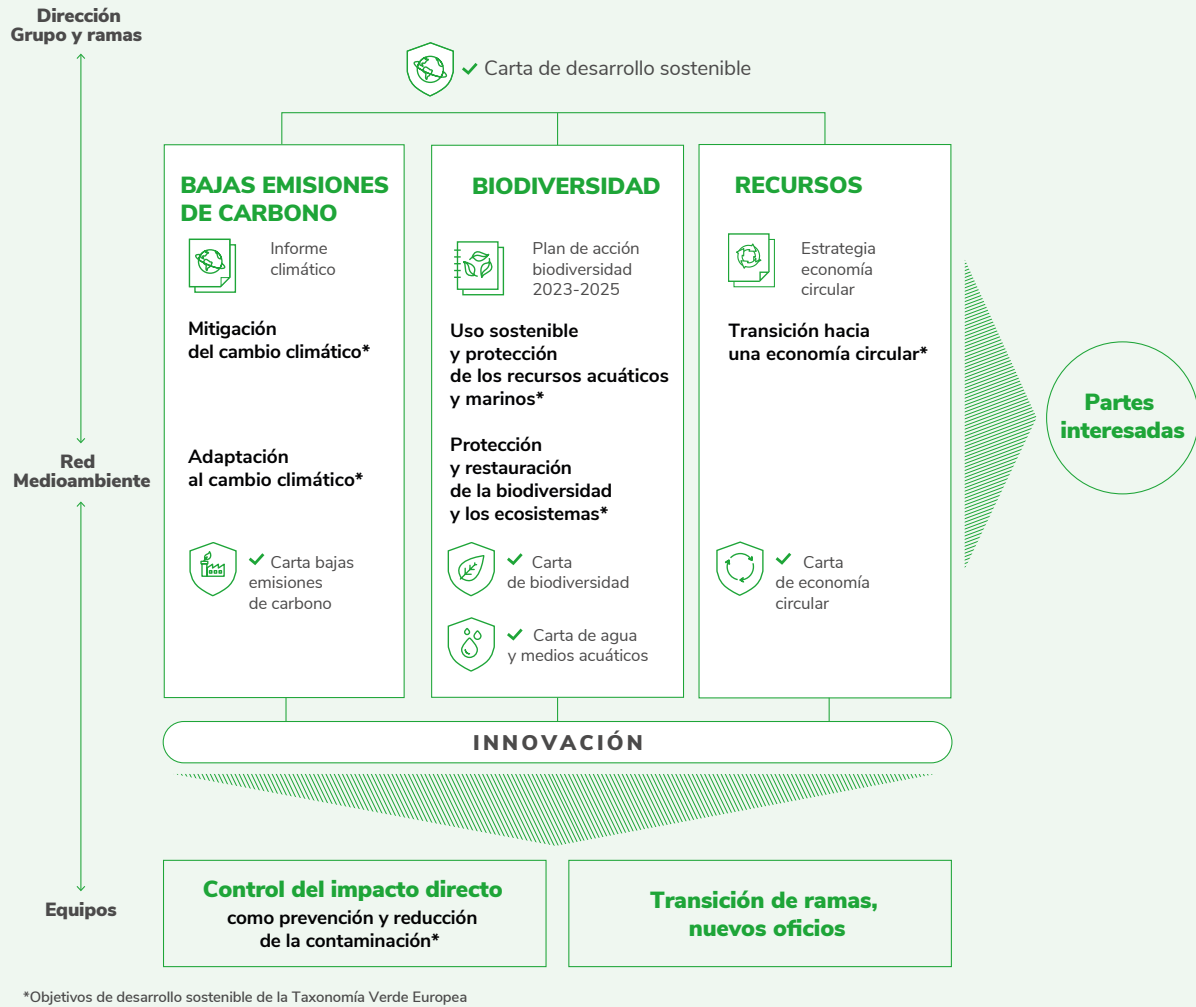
Dirección Grupo y ramas

Carta de desarrollo sostenible

BAJAS EMISIONES DE CARBONO

Informe climático

Mitigación del cambio climático*

Adaptación al cambio climático*

Carta bajas emisiones de carbono

BIODIVERSIDAD

Plan de acción biodiversidad 2023-2025

Uso sostenible y protección de los recursos acuáticos y marinos*

Protección y restauración de la biodiversidad y los ecosistemas*

Carta de biodiversidad

Carta de agua y medios acuáticos

RECURSOS

Estrategia economía circular

Transición hacia una economía circular*

Carta de economía circular

Partes interesadas

Red Medioambiente

INNOVACIÓN

Equipos

Control del impacto directo como prevención y reducción de la contaminación*

Transición de ramas, nuevos oficios

*Objetivos de desarrollo sostenible de la Taxonomía Verde Europea